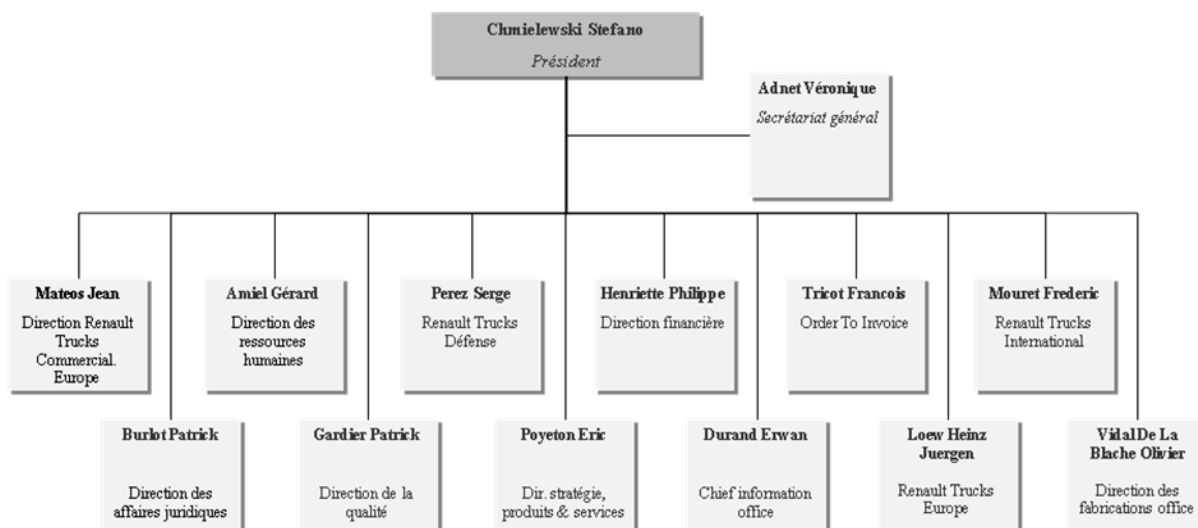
Chmielewski Stefano
Président

Adnet Véronique
Secrétariat général

Mateos Jean
Direction Renault Trucks Commercial. Europe

Amiel Gérard
Direction des ressources humaines

Perez Serge
Renault Trucks Défense

Henriette Philippe
Direction financière

Tricot Francois
Order To Invoice

Mouret Frederic
Renault Trucks International

Burlot Patrick
Direction des affaires juridiques

Gardier Patrick
Direction de la qualité

Poyeton Eric
Dir. stratégie, produits & services

Durand Erwan
Chief information office

Loew Heinz Juergen
Renault Trucks Europe

Vidal De La Blache Olivier
Direction des fabrications office